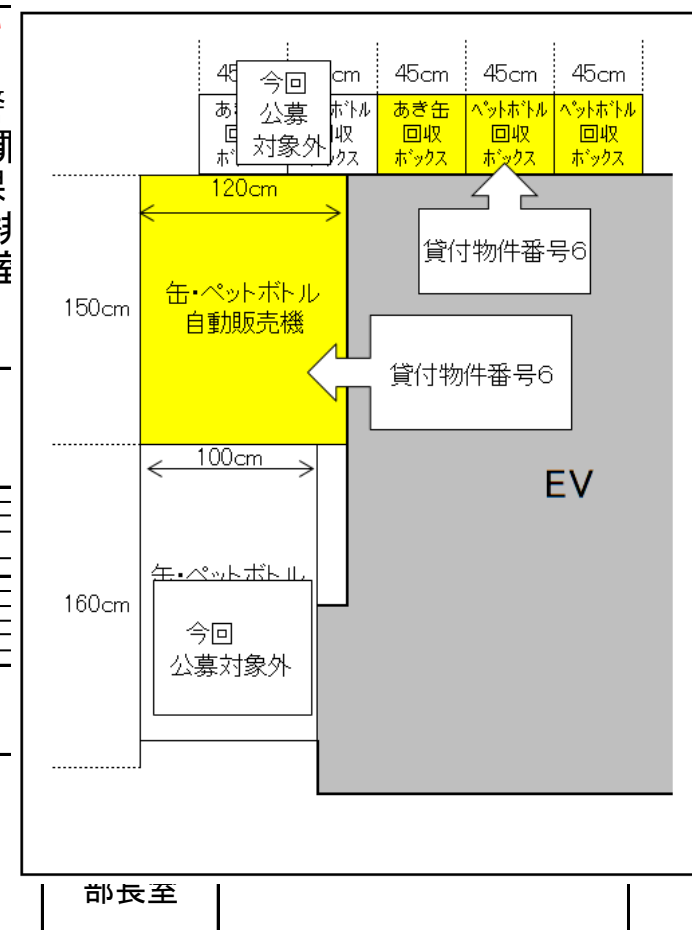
45 今回 公募 対象外 cm

あき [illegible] 回 ボ

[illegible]ボトル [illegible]収 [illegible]ックス

45cm
あき缶
回収
ボックス

45cm
ペットボトル
回収
ボックス

45cm
ペットボトル
回収
ボックス

120cm

貸付物件番号6

150cm

缶・ペットボトル
自動販売機

貸付物件番号6

100cm

EV

缶・ペットボトル

160cm

今回
公募対象外

部長室